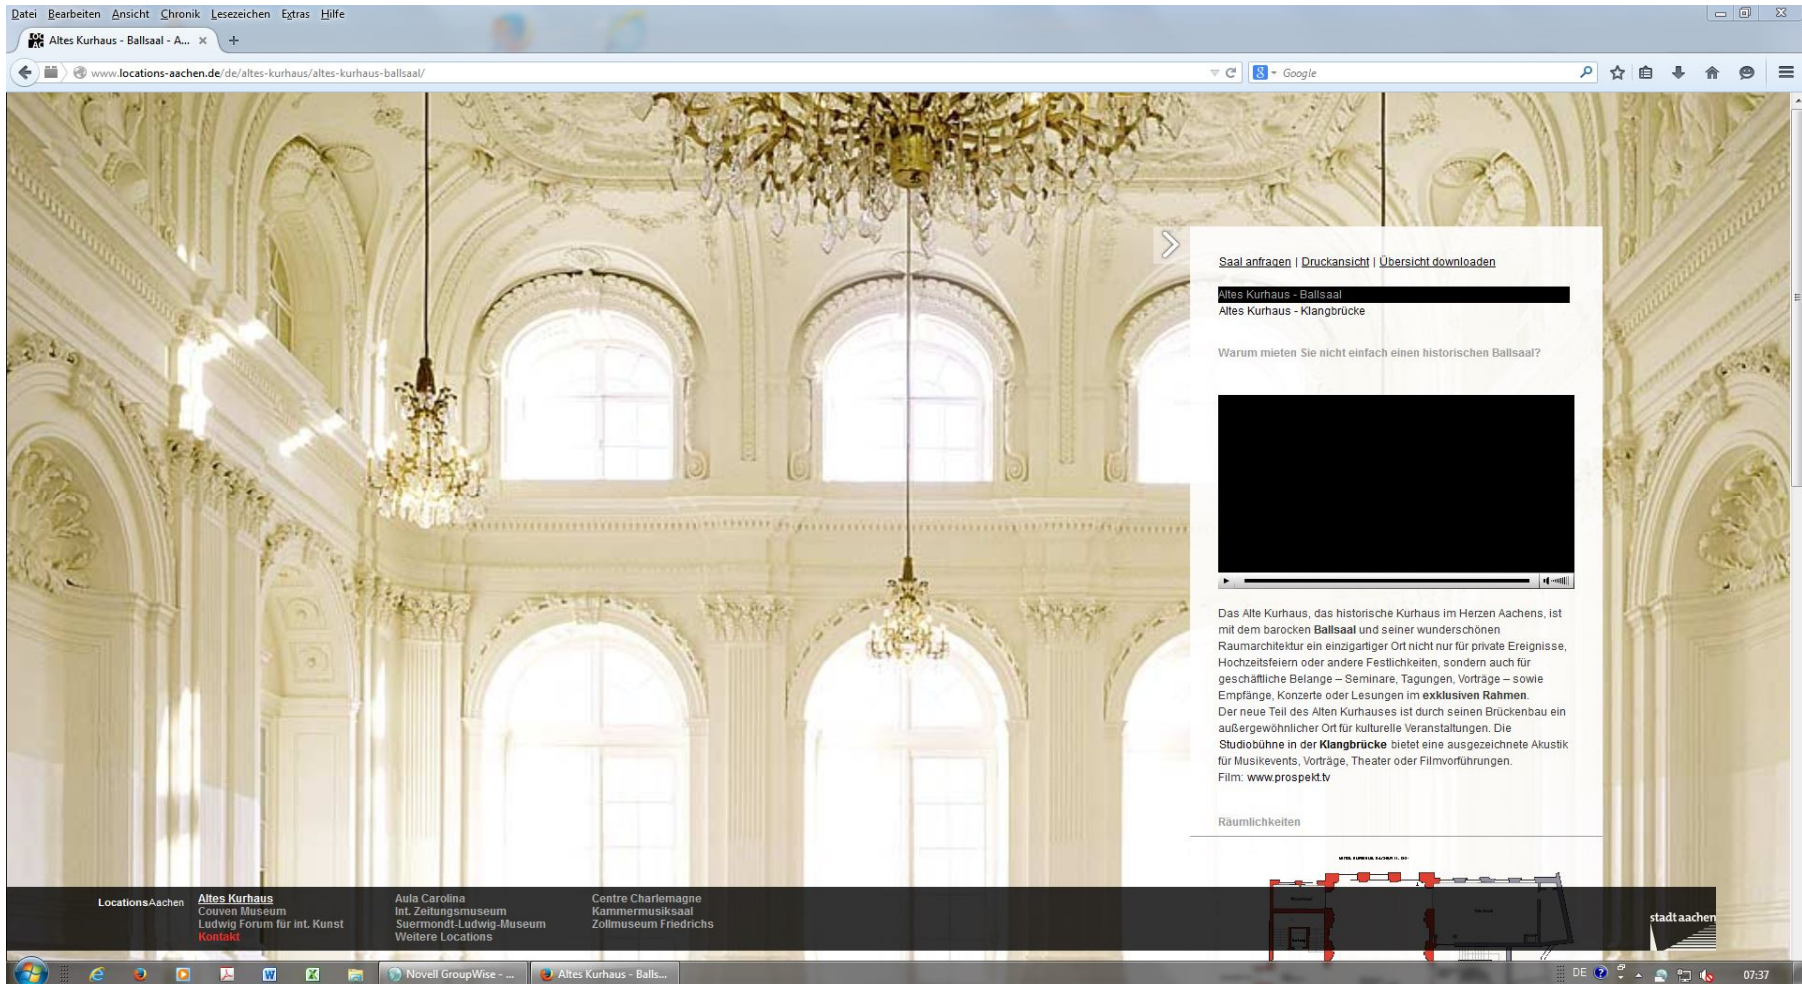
Datei Bearbeiten Ansicht Chronik Lesezeichen Extras Hilfe

Altes Kurhaus - Ballsaal - A... ×

www.locations-aachen.de/de/altes-kurhaus/altes-kurhaus-ballsaal/

Google

Saal anfragen | Druckansicht | Übersicht downloaden

Altes Kurhaus - Ballsaal
Altes Kurhaus - Klangbrücke

Warum mieten Sie nicht einfach einen historischen Ballsaal?

Das Alte Kurhaus, das historische Kurhaus im Herzen Aachens, ist mit dem barocken Ballsaal und seiner wunderschönen Raumarchitektur ein einzigartiger Ort nicht nur für private Ereignisse, Hochzeitsfeiern oder andere Festlichkeiten, sondern auch für geschäftliche Belange – Seminare, Tagungen, Vorträge – sowie Empfänge, Konzerte oder Lesungen im exklusiven Rahmen.
Der neue Teil des Alten Kurhauses ist durch seinen Brückenbau ein außergewöhnlicher Ort für kulturelle Veranstaltungen. Die Studiobühne in der Klangbrücke bietet eine ausgezeichnete Akustik für Musikevents, Vorträge, Theater oder Filmvorführungen.
Film: www.prospekt.tv

Räumlichkeiten

LocationsAachen
Altes Kurhaus
Couven Museum
Ludwig Forum für int. Kunst
Kontakt

Aula Carolina
Int. Zeitungsmuseum
Suermondt-Ludwig-Museum
Weitere Locations

Centre Charlemagne
Kammermusiksaal
Zollmuseum Friedrichs

stadt aachen

Novell GroupWise - ...
Altes Kurhaus - Balls...
DE
07:37